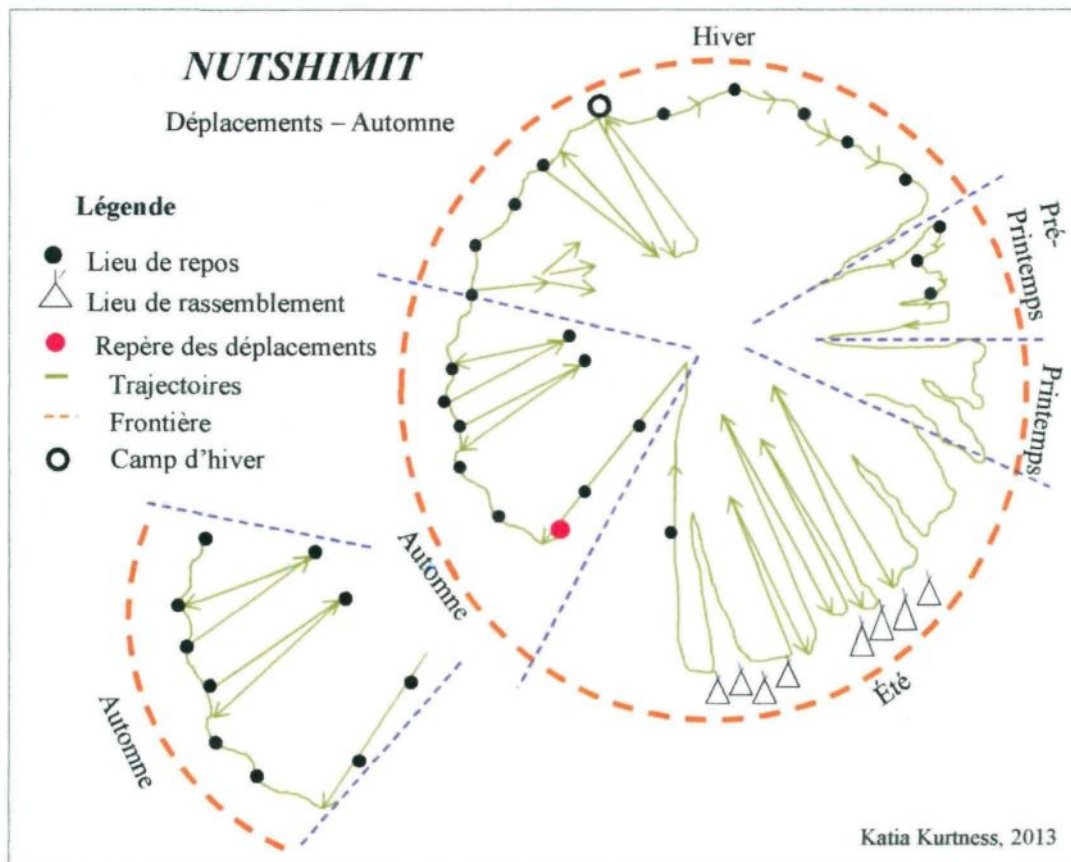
NUTSHIMIT

Déplacements – Automne

Légende

Lieu de repos

Lieu de rassemblement

Repère des déplacements

Trajectoires

Frontière

Camp d'hiver

Hiver

Pré-Printemps

Printemps

Été

Automne

Automne

Katia Kurtness, 2013